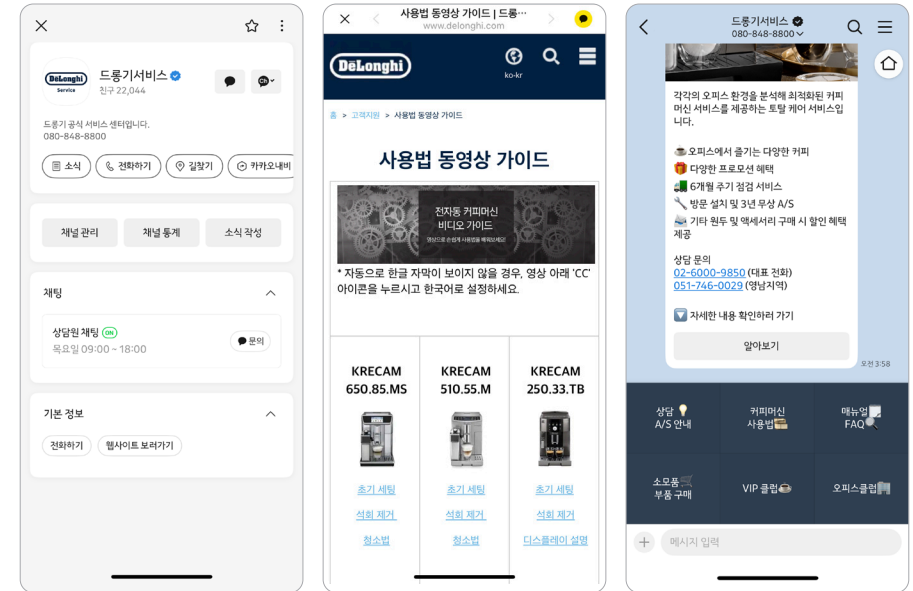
드롱기서비스
친구 22,044

드롱기 공식 서비스 센터입니다.
080-848-8800

소식 전화하기 길찾기 카카오내비

채널 관리 채널 통계 소식 작성

채팅

상담원 채팅 ON
목요일 09:00 ~ 18:00
문의

기본 정보

전화하기 웹사이트 보러가기

사용법 동영상 가이드 | 드롱…
www.delonghi.com

DēLonghi
ko-kr

홈 > 고객지원 > 사용법 동영상 가이드

사용법 동영상 가이드

전자동 커피머신
비디오 가이드
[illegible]

* 자동으로 한글 자막이 보이지 않을 경우, 영상 아래 'CC' 아이콘을 누르시고 한국어로 설정하세요.

| KRECAM 650.85.MS | KRECAM 510.55.M | KRECAM 250.33.TB |
|---|---|---|
| 초기 세팅 | 초기 세팅 | 초기 세팅 |
| 석회 제거 | 석회 제거 | 석회 제거 |
| 청소법 | 청소법 | 디스플레이 설명 |

드롱기서비스
080-848-8800

각각의 오피스 환경을 분석해 최적화된 커피머신 서비스를 제공하는 토탈 케어 서비스입니다.

오피스에서 즐기는 다양한 커피
다양한 프로모션 혜택
6개월 주기 점검 서비스
방문 설치 및 3년 무상 A/S
기타 원두 및 액세서리 구매 시 할인 혜택 제공

상담 문의
02-6000-9850 (대표 전화)
051-746-0029 (영남지역)

자세한 내용 확인하러 가기

알아보기

오전 3:58

상담 A/S 안내
커피머신 사용법
매뉴얼 FAQ
소모품 부품 구매
VIP 클럽
오피스클럽

메시지 입력